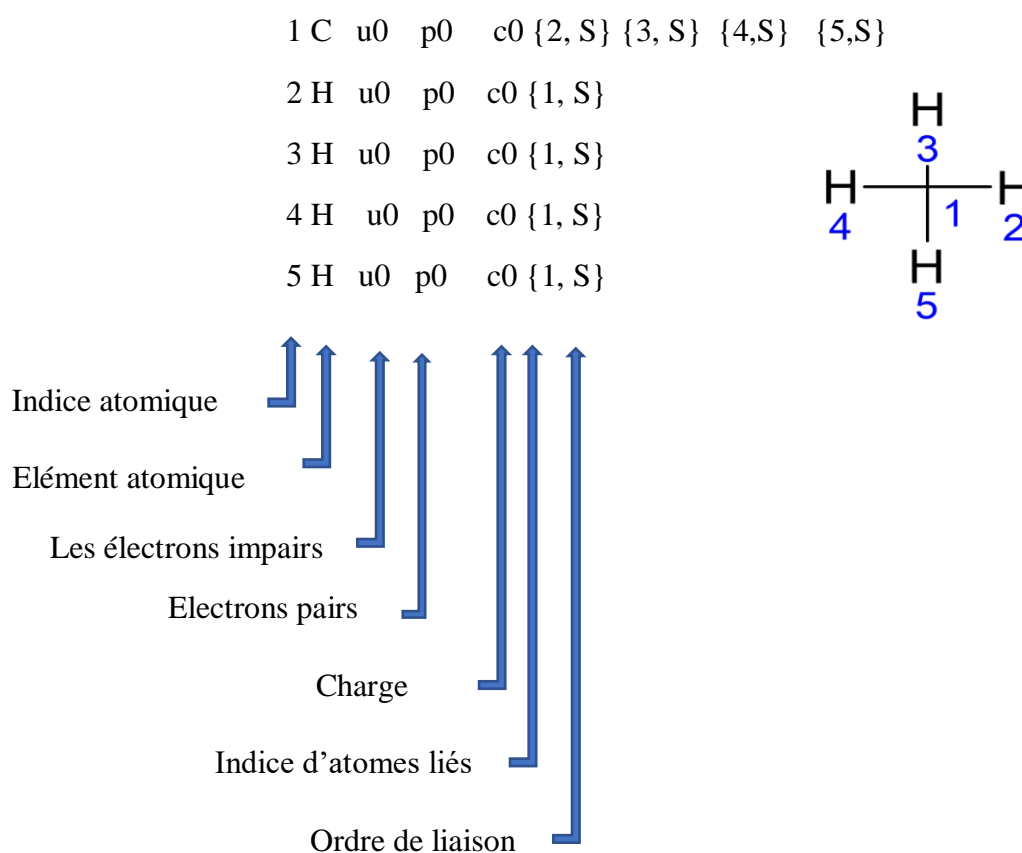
1 C u0 p0 c0 {2, S} {3, S} {4,S} {5,S}

2 H u0 p0 c0 {1, S}

3 H u0 p0 c0 {1, S}

4 H u0 p0 c0 {1, S}

5 H u0 p0 c0 {1, S}

H
3
H H
4 1 2
H
5

Indice atomique

Elément atomique

Les électrons impairs

Electrons pairs

Charge

Indice d'atomes liés

Ordre de liaison